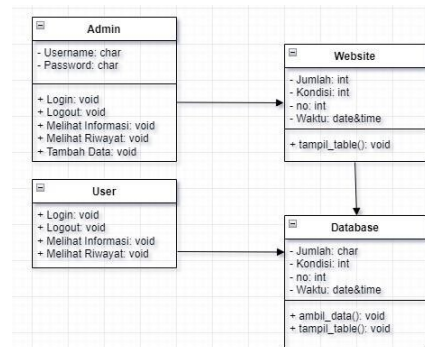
Admin

- Username: char
- Password: char

+ Login: void
+ Logout: void
+ Melihat Informasi: void
+ Melihat Riwayat: void
+ Tambah Data: void

Website

- Jumlah: int
- Kondisi: int
- no: int
- Waktu: date&time

+ tampil_table(): void

User

+ Login: void
+ Logout: void
+ Melihat Informasi: void
+ Melihat Riwayat: void

Database

- Jumlah: char
- Kondisi: int
- no: int
- Waktu: date&time

+ ambil_data(): void
+ tampil_table(): void